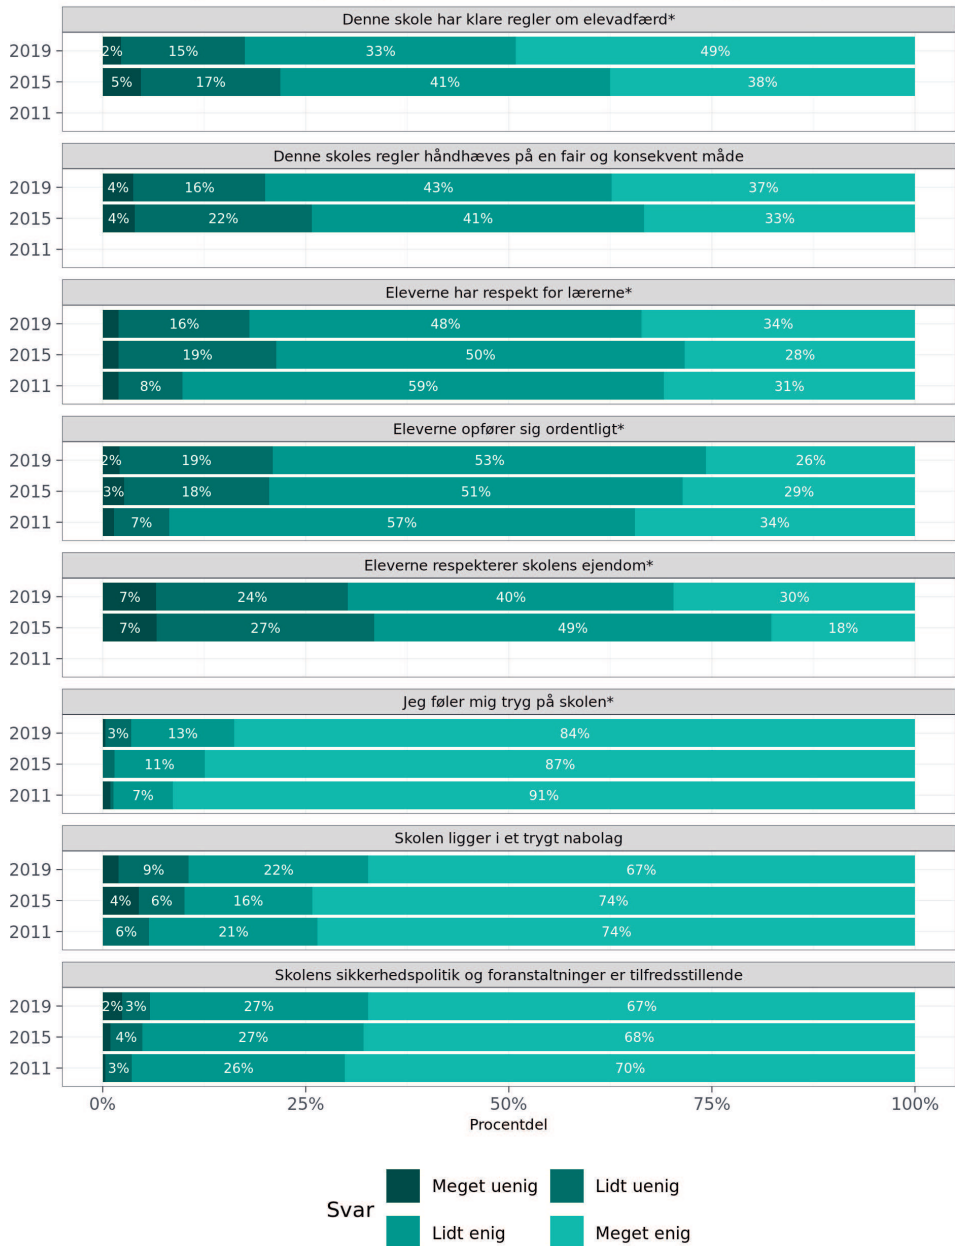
Denne skole har klare regler om elevadfærd*

2019 2% 15% 33% 49%
2015 5% 17% 41% 38%
2011

Denne skoles regler håndhæves på en fair og konsekvent måde

2019 4% 16% 43% 37%
2015 4% 22% 41% 33%
2011

Eleverne har respekt for lærerne*

2019 16% 48% 34%
2015 19% 50% 28%
2011 8% 59% 31%

Eleverne opfører sig ordentligt*

2019 2% 19% 53% 26%
2015 3% 18% 51% 29%
2011 7% 57% 34%

Eleverne respekterer skolens ejendom*

2019 7% 24% 40% 30%
2015 7% 27% 49% 18%
2011

Jeg føler mig tryg på skolen*

2019 3% 13% 84%
2015 11% 87%
2011 7% 91%

Skolen ligger i et trygt nabolag

2019 9% 22% 67%
2015 4% 6% 16% 74%
2011 6% 21% 74%

Skolens sikkerhedspolitik og foranstaltninger er tilfredsstillende

2019 2% 3% 27% 67%
2015 4% 27% 68%
2011 3% 26% 70%

0% 25% 50% 75% 100%
Procentdel

Svar
Meget uenig
Lidt uenig
Lidt enig
Meget enig